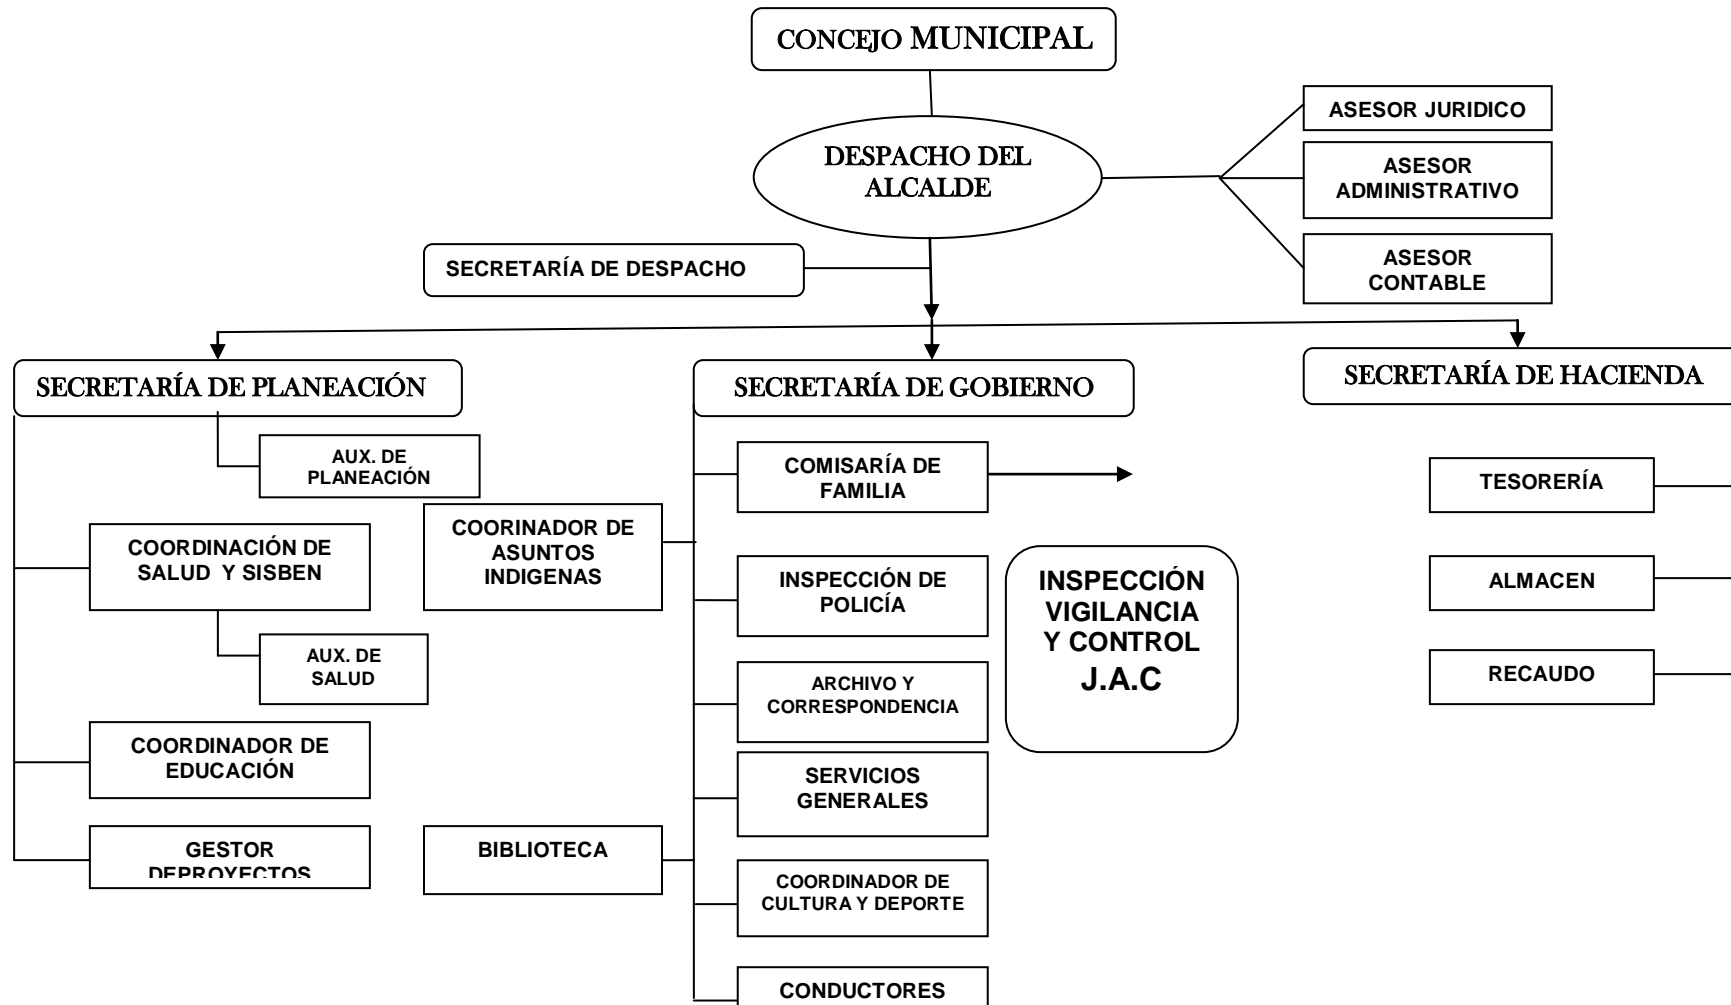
CONCEJO MUNICIPAL

DESPACHO DEL ALCALDE

ASESOR JURIDICO

ASESOR ADMINISTRATIVO

ASESOR CONTABLE

SECRETARÍA DE DESPACHO

SECRETARÍA DE PLANEACIÓN

AUX. DE PLANEACIÓN

COORDINACIÓN DE SALUD Y SISBEN

AUX. DE SALUD

COORDINADOR DE EDUCACIÓN

GESTOR DEPROYECTOS

SECRETARÍA DE GOBIERNO

COORINADOR DE ASUNTOS INDIGENAS

BIBLIOTECA

COMISARÍA DE FAMILIA

INSPECCIÓN DE POLICÍA

ARCHIVO Y CORRESPONDENCIA

SERVICIOS GENERALES

COORDINADOR DE CULTURA Y DEPORTE

CONDUCTORES

INSPECCIÓN VIGILANCIA Y CONTROL J.A.C

SECRETARÍA DE HACIENDA

TESORERÍA

ALMACEN

RECAUDO